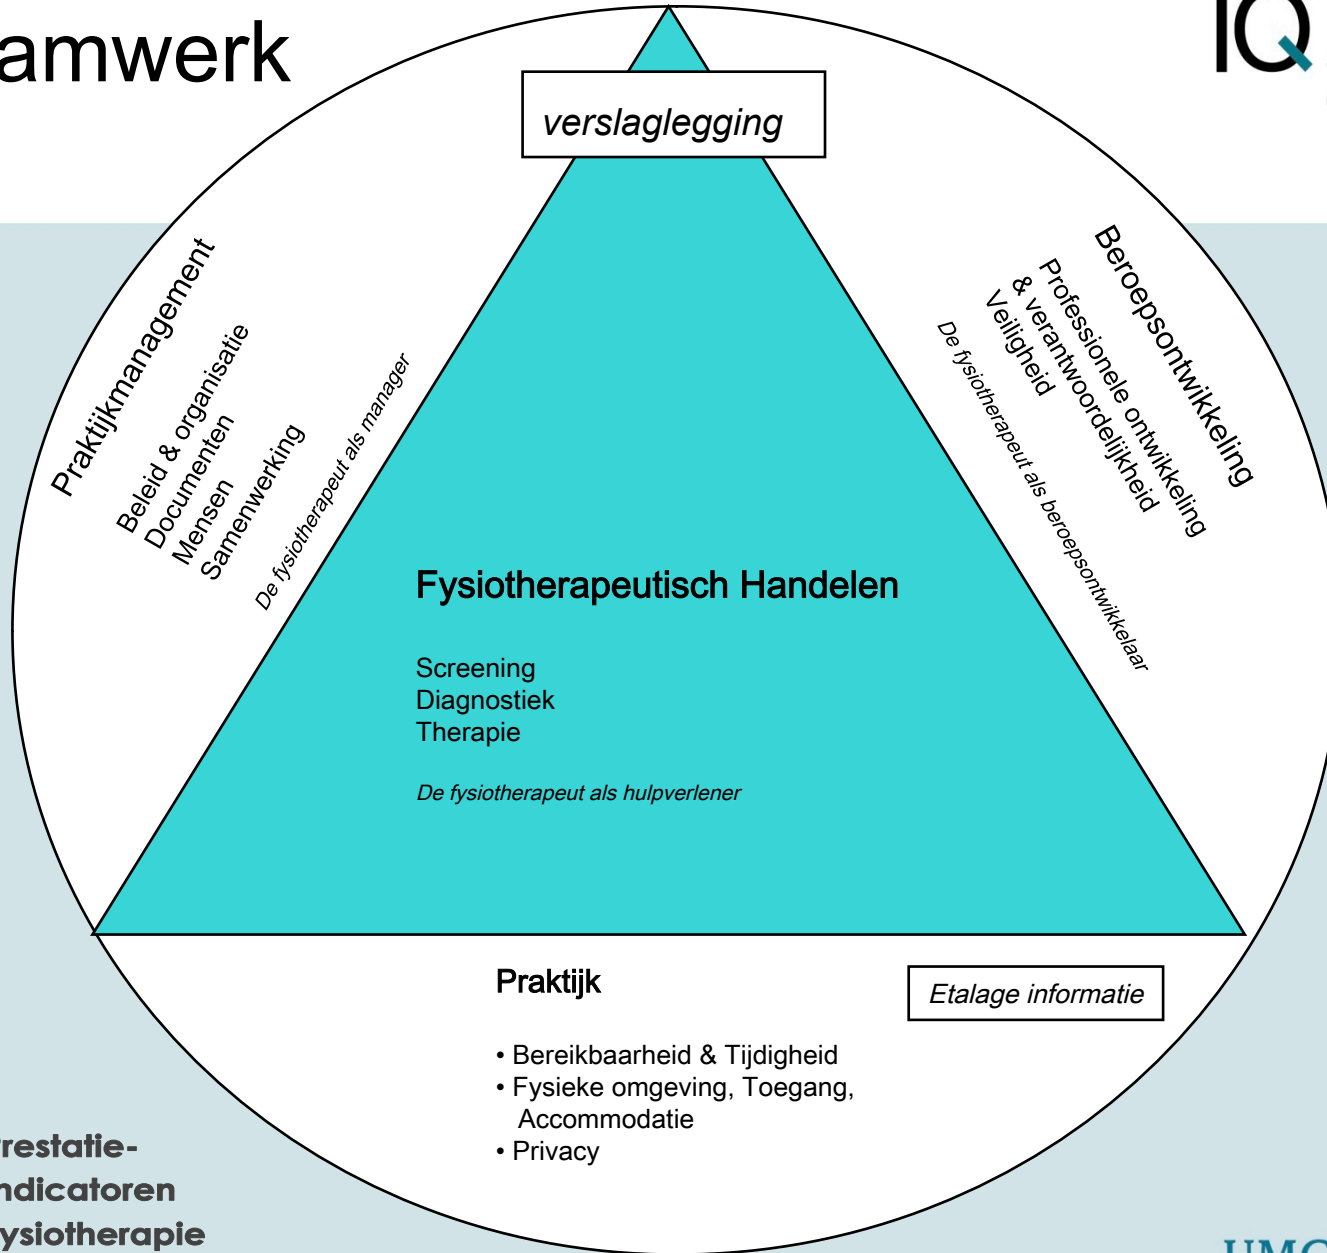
amwerk

IQ

verslaglegging

Praktijkmanagement
Beleid & organisatie
Documenten
Mensen
Samenwerking

De fysiotherapeut als manager

Beroepsontwikkeling
Professionele ontwikkeling
& verantwoordelijkheid
Veiligheid

De fysiotherapeut als beroepsontwikkelaar

Fysiotherapeutisch Handelen

Screening
Diagnostiek
Therapie

De fysiotherapeut als hulpverlener

Praktijk

Etalage informatie

• Bereikbaarheid & Tijdigheid
• Fysieke omgeving, Toegang, Accommodatie
• Privacy

restatie-
ndicatoren
ysiotherapie

UMC